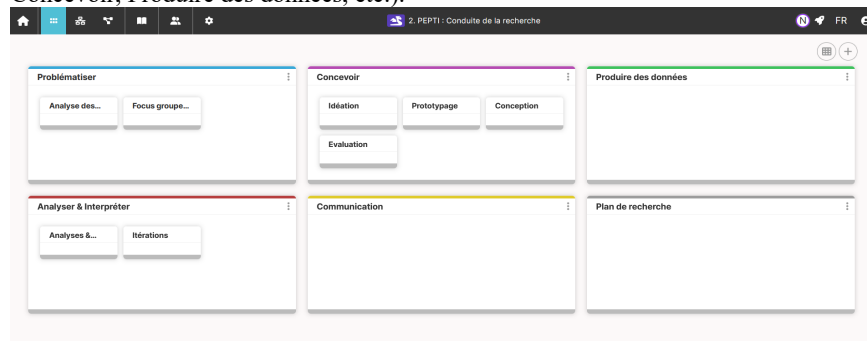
Concevoir, Produire des données, etc.).

2. PEPTI : Conduite de la recherche

N FR

Problématiser

Analyse des...

Focus groupe...

Concevoir

Idéation

Prototypage

Conception

Evaluation

Produire des données

Analyser & Interpréter

Analyses &...

Itérations

Communication

Plan de recherche